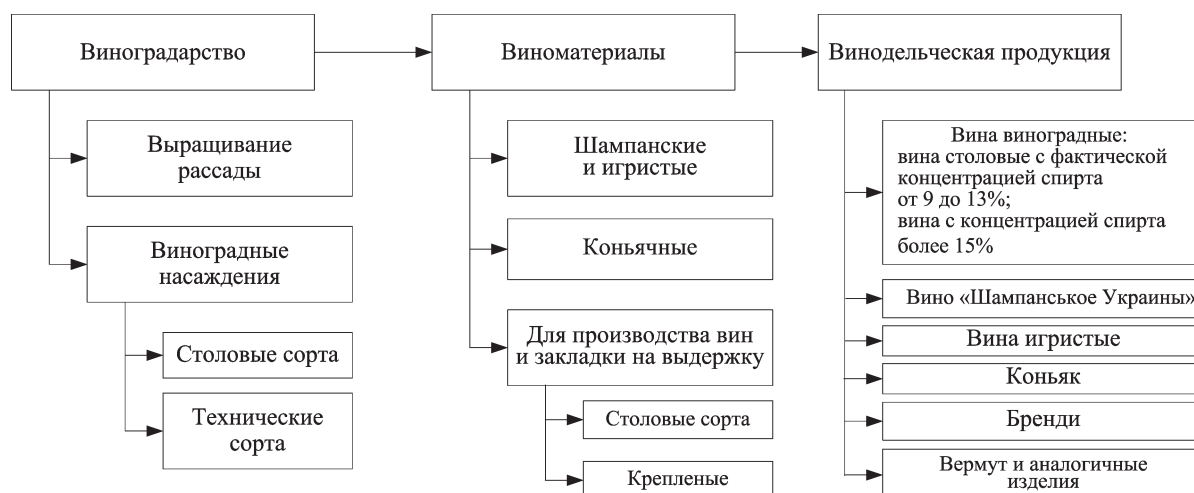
Виноградарство

Выращивание рассады

Виноградные насаждения

Столовые сорта

Технические сорта

Виноматериалы

Шампанские и игристые

Коньячные

Для производства вин и закладки на выдержку

Столовые сорта

Крепленые

Винодельческая продукция

Вина виноградные: вина столовые с фактической концентрацией спирта от 9 до 13%; вина с концентрацией спирта более 15%

Вино «Шампанськое Украины»

Вина игристые

Коньяк

Бренди

Вермут и аналогичные изделия